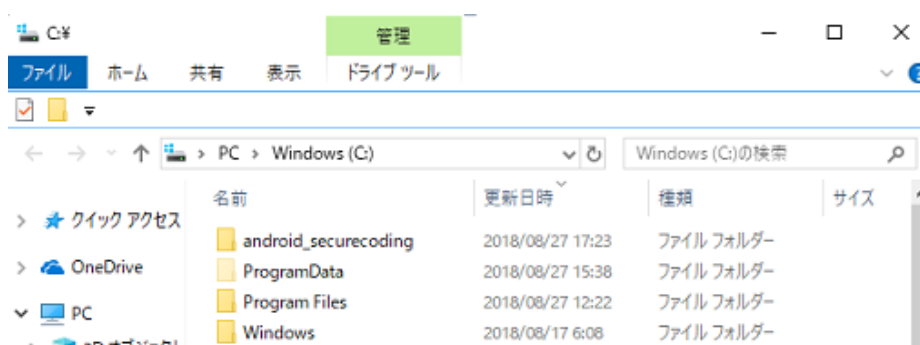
C:¥

管理

ファイル ホーム 共有 表示 ドライブ ツール

PC > Windows (C:)

Windows (C:)の検索

クイック アクセス

OneDrive

PC

| 名前 | 更新日時 | 種類 | サイズ |
|---|---|---|---|
| android_securecoding | 2018/08/27 17:23 | ファイル フォルダー | |
| ProgramData | 2018/08/27 15:38 | ファイル フォルダー | |
| Program Files | 2018/08/27 12:22 | ファイル フォルダー | |
| Windows | 2018/08/17 6:08 | ファイル フォルダー | |